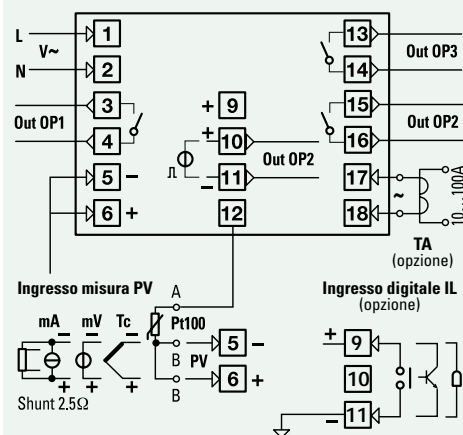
L
V~
N
1
2
3
4
Out OP1
5 –
6 +
+ 9
+ 10
– 11
12
Out OP2
13
14
Out OP3
15
16
Out OP2
17
18
~
10...100A
TA
(opzione)
Ingresso misura PV
mA
mV
Tc
A
Pt100
B
B
PV
5 –
6 +
+ –
+ –
Shunt 2.5Ω
Ingresso digitale IL
(opzione)
+ 9
10
– 11